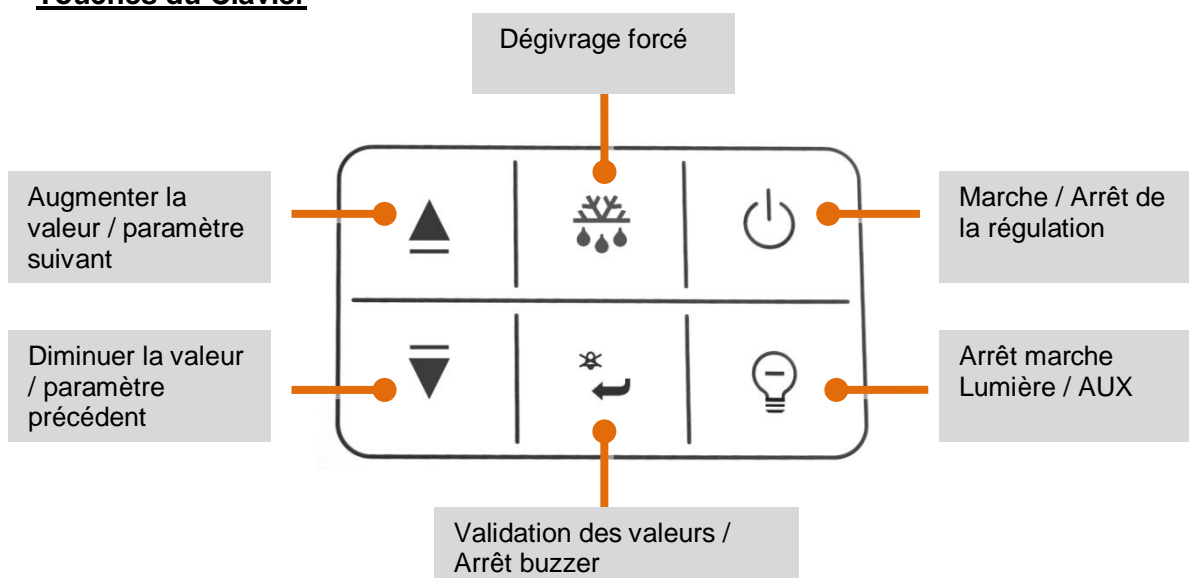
Touches du Clavier

Dégivrage forcé

Augmenter la valeur / paramètre suivant

Marche / Arrêt de la régulation

Diminuer la valeur / paramètre précédent

Arrêt marche Lumière / AUX

Validation des valeurs / Arrêt buzzer